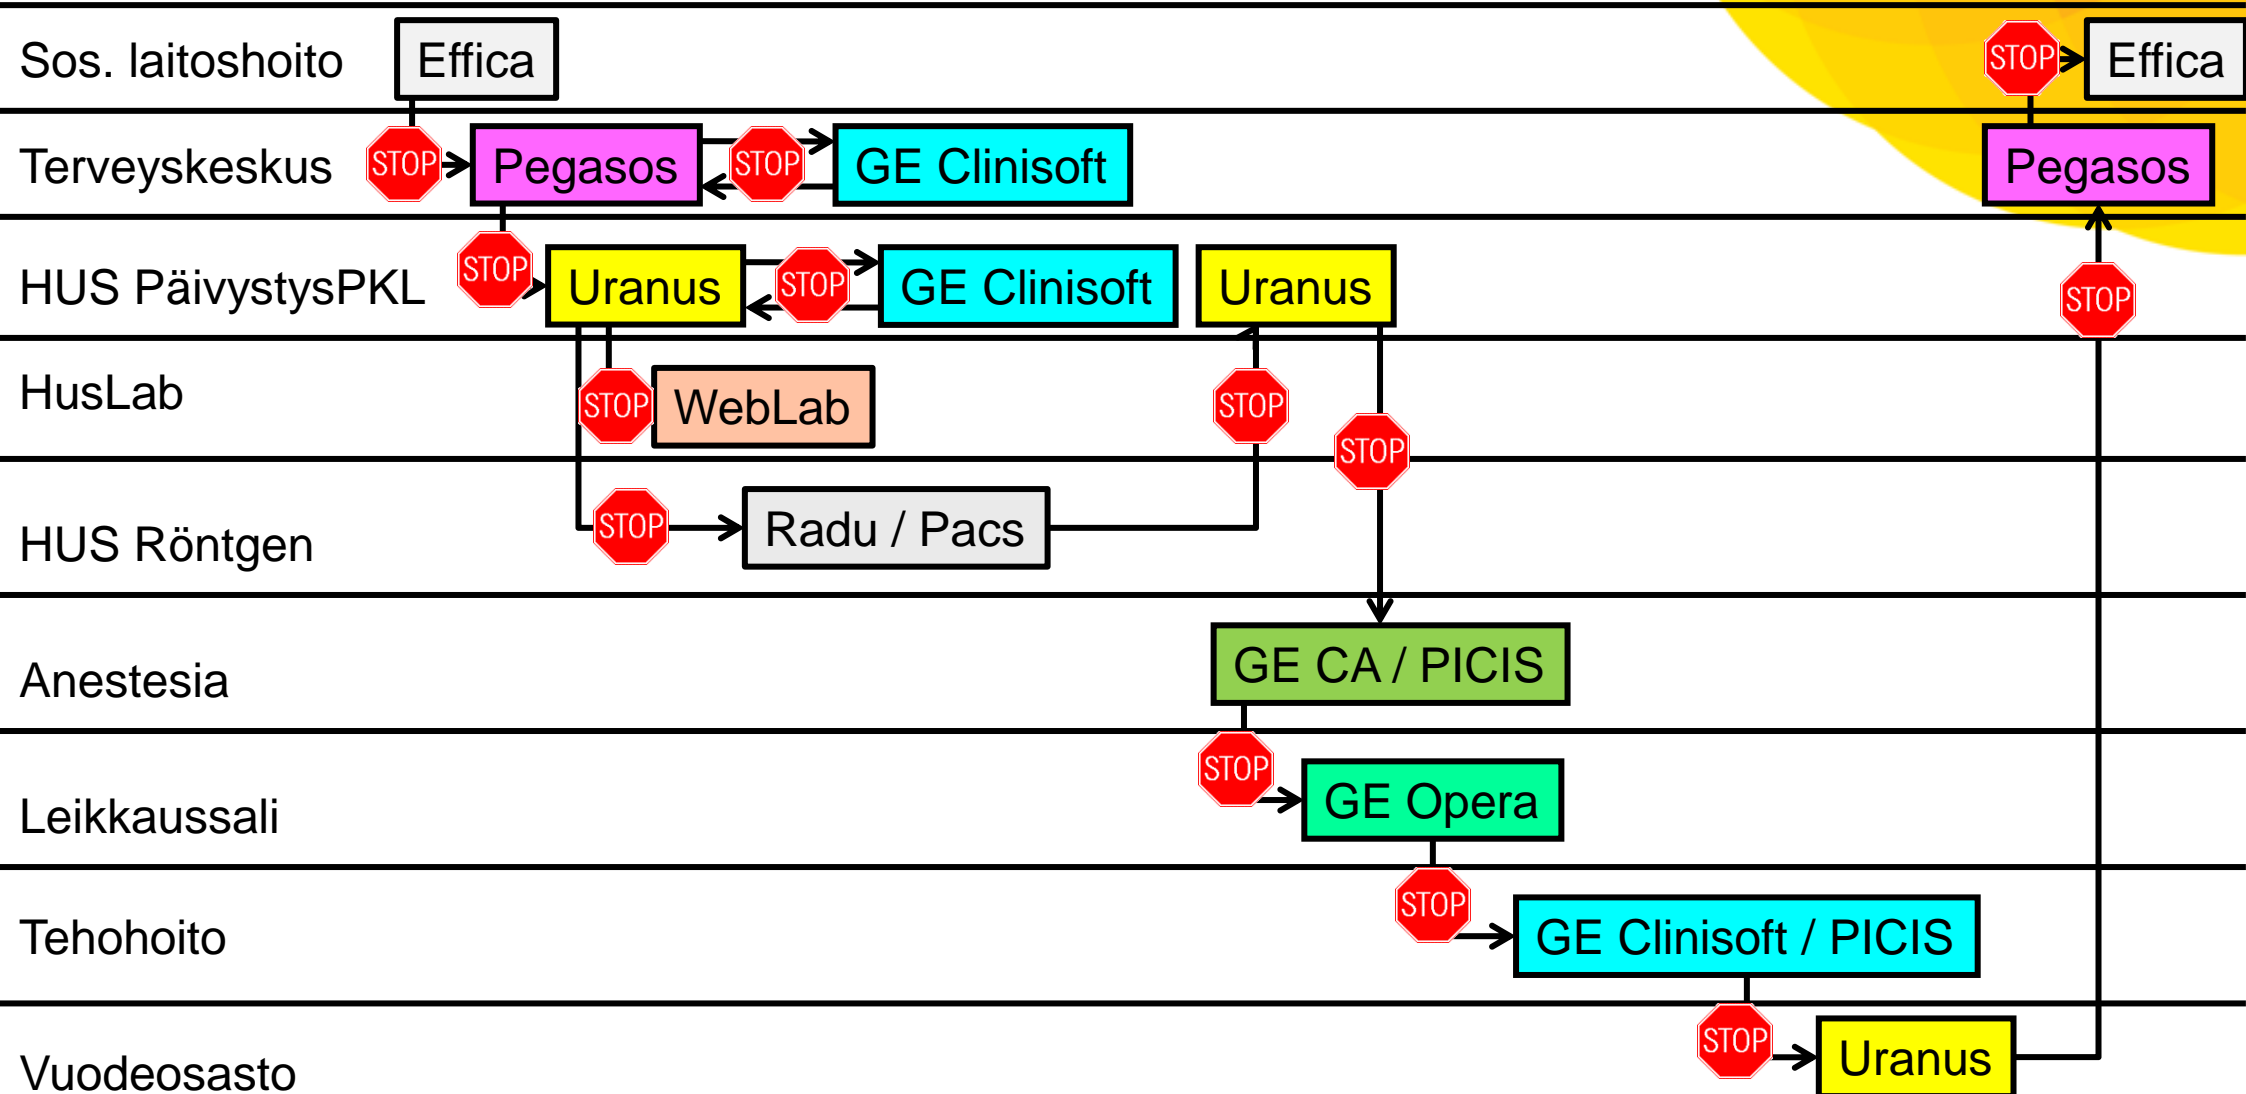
Sos. laitoshoito
Effica
STOP
Effica

Terveyskeskus
STOP
Pegasos
STOP
GE Clinisoft
Pegasos

HUS PäivystysPKL
STOP
Uranus
STOP
GE Clinisoft
Uranus
STOP

HusLab
STOP
WebLab
STOP
STOP

HUS Röntgen
STOP
Radu / Pacs

Anestesia
GE CA / PICIS

Leikkaussali
STOP
GE Opera

Tehohoito
STOP
GE Clinisoft / PICIS

Vuodeosasto
STOP
Uranus